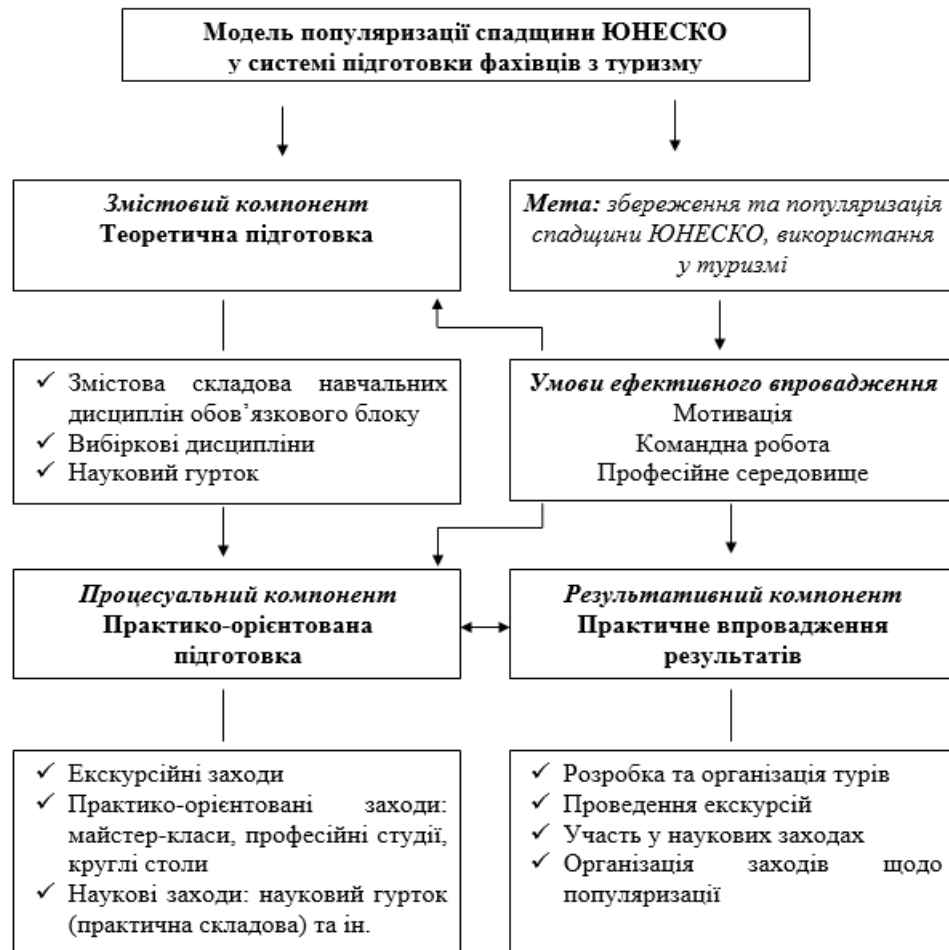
Модель популяризації спадщини ЮНЕСКО у системі підготовки фахівців з туризму

*Змістовий компонент*
Теоретична підготовка

*Мета:* *збереження та популяризація спадщини ЮНЕСКО, використання у туризмі*

✓ Змістова складова навчальних дисциплін обов'язкового блоку
✓ Вибіркові дисципліни
✓ Науковий гурток

*Умови ефективного впровадження*
Мотивація
Командна робота
Професійне середовище

*Процесуальний компонент*
Практико-орієнтована підготовка

*Результативний компонент*
Практичне впровадження результатів

✓ Екскурсійні заходи
✓ Практико-орієнтовані заходи: майстер-класи, професійні студії, круглі столи
✓ Наукові заходи: науковий гурток (практична складова) та ін.

✓ Розробка та організація турів
✓ Проведення екскурсій
✓ Участь у наукових заходах
✓ Організація заходів щодо популяризації